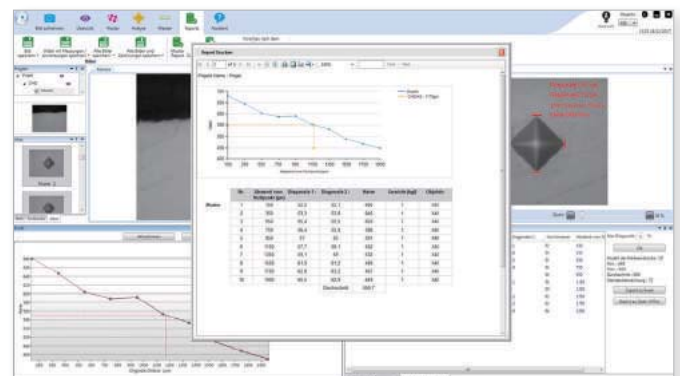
Report Doc
Projekt Name : Prüfpr
Report Vorschau

| Nr. | Abstand vom Nullpunkt (µm) | Diagonale 1 (µm) | Diagonale 2 (µm) | Härte | Gewicht (kg) | Objektiv |
|---|---|---|---|---|---|---|
| 1 | 100 | 32,5 | 32,1 | 496 | 1 | 100 |
| 2 | 300 | 33,3 | 33,8 | 443 | 1 | 100 |
| 3 | 500 | 35,4 | 35,6 | 420 | 1 | 100 |
| 4 | 700 | 36,4 | 35,8 | 396 | 1 | 100 |
| 5 | 900 | 37 | 37 | 381 | 1 | 100 |
| 6 | 1100 | 37,7 | 38,1 | 432 | 1 | 100 |
| 7 | 1300 | 39,1 | 40 | 338 | 1 | 100 |
| 8 | 1500 | 41,0 | 41,2 | 316 | 1 | 100 |
| 9 | 1700 | 42,9 | 43,2 | 301 | 1 | 100 |
| 10 | 1900 | 44,5 | 43,9 | 289 | 1 | 100 |
| | | | Durchschnitt | 380,7 | | |

Messen
Bild 2
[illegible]